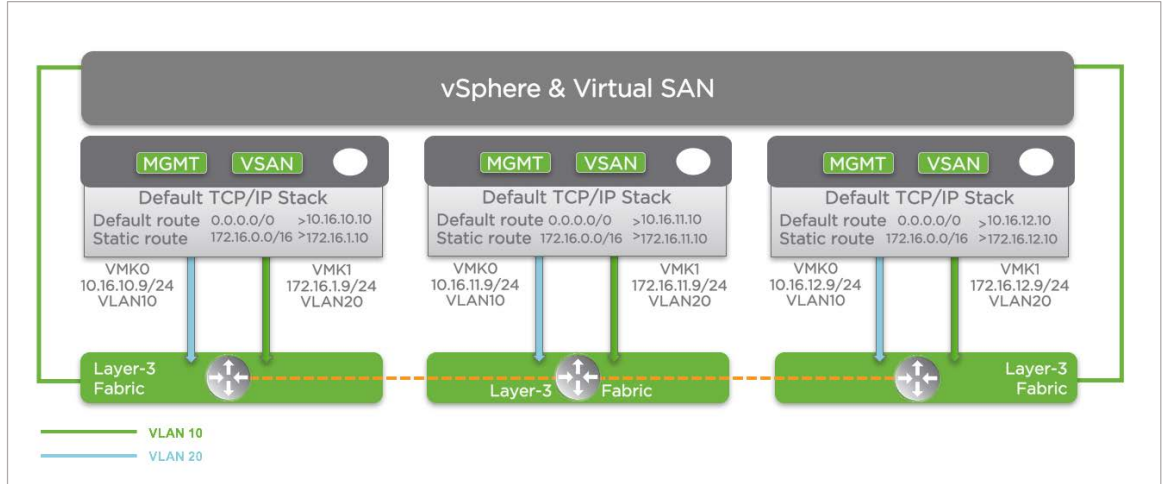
vSphere & Virtual SAN

MGMT VSAN

Default TCP/IP Stack
Default route 0.0.0.0/0 >10.16.10.10
Static route 172.16.0.0/16 >172.16.1.10

VMK0
10.16.10.9/24
VLAN10

VMK1
172.16.1.9/24
VLAN20

MGMT VSAN

Default TCP/IP Stack
Default route 0.0.0.0/0 >10.16.11.10
Static route 172.16.0.0/16 >172.16.11.10

VMK0
10.16.11.9/24
VLAN10

VMK1
172.16.11.9/24
VLAN20

MGMT VSAN

Default TCP/IP Stack
Default route 0.0.0.0/0 >10.16.12.10
Static route 172.16.0.0/16 >172.16.12.10

VMK0
10.16.12.9/24
VLAN10

VMK1
172.16.12.9/24
VLAN20

Layer-3 Fabric

Layer-3 Fabric

Layer-3 Fabric

VLAN 10
VLAN 20